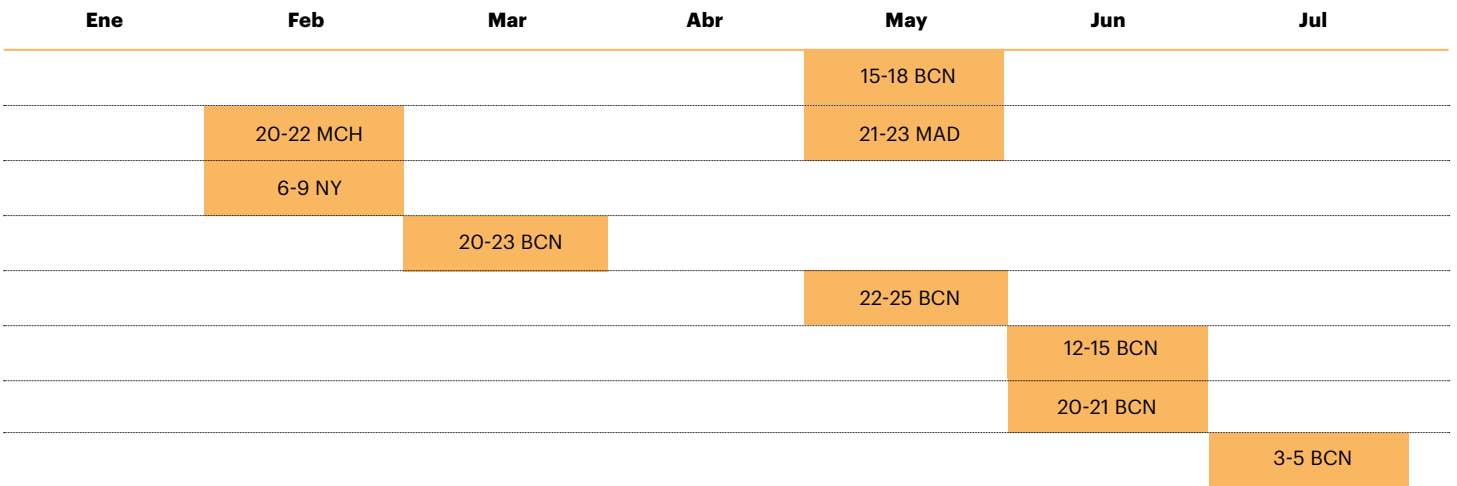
| Ene | Feb | Mar | Abr | May | Jun | Jul |
|---|---|---|---|---|---|---|
| | | | | 15-18 BCN | | |
| | 20-22 MCH | | | 21-23 MAD | | |
| | 6-9 NY | | | | | |
| | | 20-23 BCN | | | | |
| | | | | 22-25 BCN | | |
| | | | | | 12-15 BCN | |
| | | | | | 20-21 BCN | |
| | | | | | | 3-5 BCN |